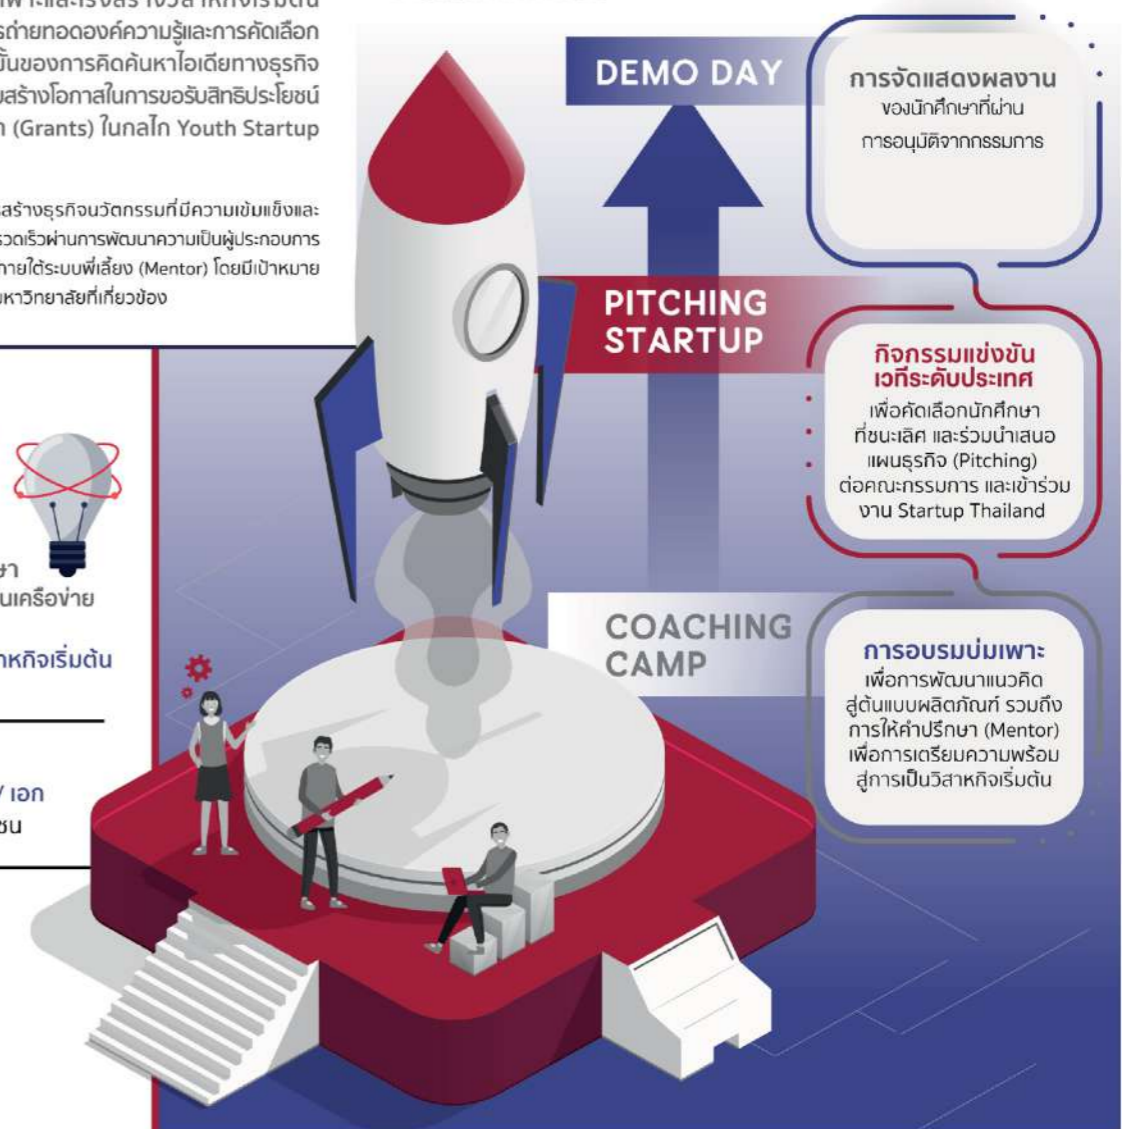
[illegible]เพาะและเร่งสร้างวิสาหกิจเริ่มต้น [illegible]รถ่ายทอดองค์ความรู้และการคัดเลือก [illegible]ขั้นของการคิดค้นหาไอเดียทางธุรกิจ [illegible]มสร้างโอกาสในการขอรับสิทธิประโยชน์ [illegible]ก (Grants) ในกลไก Youth Startup

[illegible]สร้างธุรกิจนวัตกรรมที่มีความเข้มแข็งและ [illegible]รวดเร็วผ่านการพัฒนาความเป็นผู้ประกอบการ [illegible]ภายใต้ระบบพี่เลี้ยง (Mentor) โดยมีเป้าหมาย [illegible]มหาวิทยาลัยที่เกี่ยวข้อง

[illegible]ษา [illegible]นเครือข่าย

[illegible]าหกิจเริ่มต้น

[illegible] เอก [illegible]ชน

DEMO DAY

การจัดแสดงผลงาน ของนักศึกษาที่ผ่าน การอนุมัติจากกรรมการ

PITCHING STARTUP

กิจกรรมแข่งขัน เวทีระดับประเทศ
เพื่อคัดเลือกนักศึกษา ที่ชนะเลิศ และร่วมนำเสนอ แผนธุรกิจ (Pitching) ต่อคณะกรรมการ และเข้าร่วม งาน Startup Thailand

COACHING CAMP

การอบรมบ่มเพาะ
เพื่อการพัฒนาแนวคิด สู่ต้นแบบผลิตภัณฑ์ รวมถึง การให้คำปรึกษา (Mentor) เพื่อการเตรียมความพร้อม สู่การเป็นวิสาหกิจเริ่มต้น